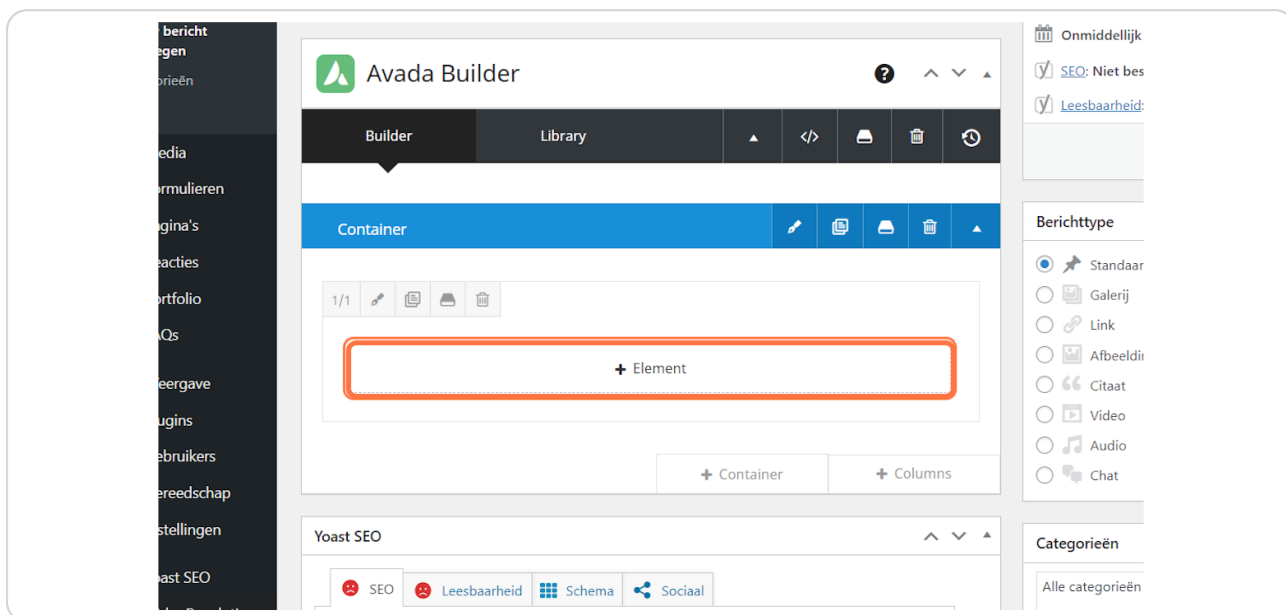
bericht
egen
orieën

edia
ormulieren
gina's
eacties
ortfolio
AQs

eergave
ugins
ebruikers
ereedschap
stellingen

ast SEO

Avada Builder

?

Builder
Library

Container

1/1

+ Element

+ Container
+ Columns

Yoast SEO

SEO
Leesbaarheid
Schema
Sociaal

Onmiddellijk
SEO: Niet bes
Leesbaarheid:

Berichttype
Standaar
Galerij
Link
Afbeeldi
Citaat
Video
Audio
Chat

Categorieën
Alle categorieën